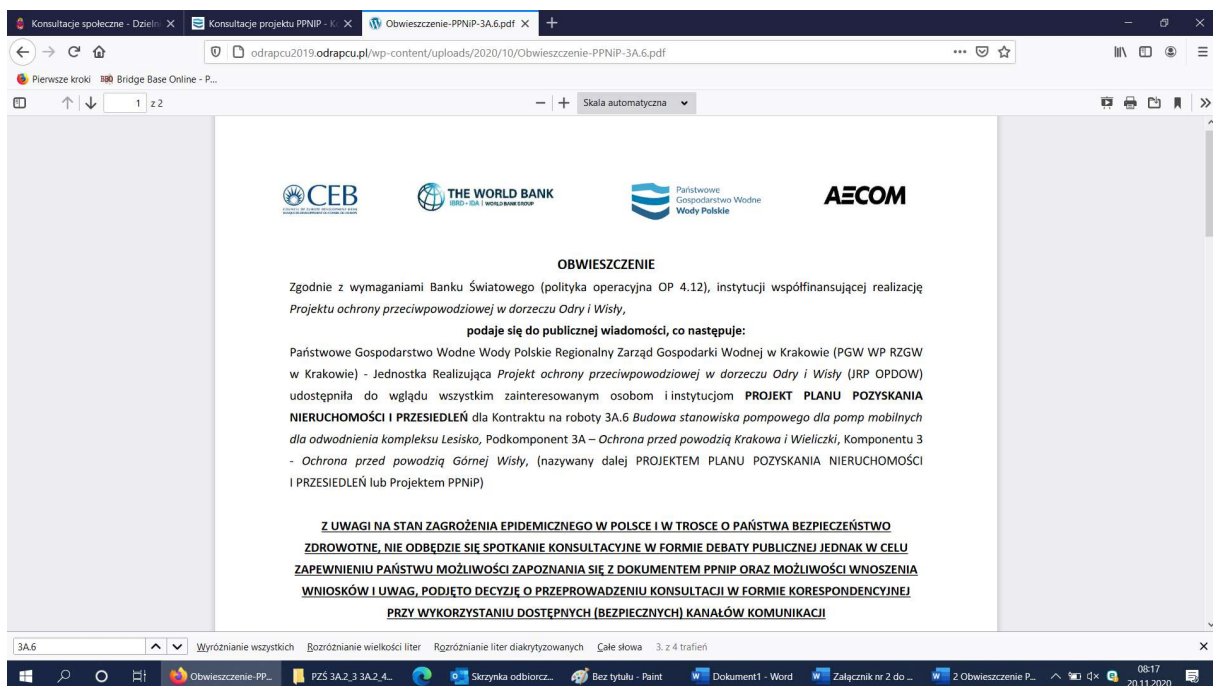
Konsultacje społeczne - Dzieln ×
Konsultacje projektu PPNIP - K ×
Obwieszczenie-PPNiP-3A.6.pdf ×
+

odrapcu2019.odrapcu.pl/wp-content/uploads/2020/10/Obwieszczenie-PPNiP-3A.6.pdf

Pierwsze kroki
Bridge Base Online - P...

1 z 2

Skala automatyczna

CEB

THE WORLD BANK
IBRD • IDA | WORLD BANK GROUP

Państwowe Gospodarstwo Wodne Wody Polskie

AECOM

OBWIESZCZENIE

Zgodnie z wymaganiami Banku Światowego (polityka operacyjna OP 4.12), instytucji współfinansującej realizację *Projektu ochrony przeciwpowodziowej w dorzeczu Odry i Wisły*,

**podaje się do publicznej wiadomości, co następuje:**

Państwowe Gospodarstwo Wodne Wody Polskie Regionalny Zarząd Gospodarki Wodnej w Krakowie (PGW WP RZGW w Krakowie) - Jednostka Realizująca *Projekt ochrony przeciwpowodziowej w dorzeczu Odry i Wisły* (JRP OPDOW) udostępniła do wglądu wszystkim zainteresowanym osobom i instytucjom **PROJEKT PLANU POZYSKANIA NIERUCHOMOŚCI I PRZESIEDLEŃ** dla Kontraktu na roboty 3A.6 *Budowa stanowiska pompowego dla pomp mobilnych dla odwodnienia kompleksu Lesisko,* Podkomponent 3A – *Ochrona przed powodzią Krakowa i Wieliczki*, Komponentu 3 - *Ochrona przed powodzią Górnej Wisły*, (nazywany dalej PROJEKTEM PLANU POZYSKANIA NIERUCHOMOŚCI I PRZESIEDLEŃ lub Projektem PPNiP)

Z UWAGI NA STAN ZAGROŻENIA EPIDEMICZNEGO W POLSCE I W TROSCE O PAŃSTWA BEZPIECZEŃSTWO ZDROWOTNE, NIE ODBĘDZIE SIĘ SPOTKANIE KONSULTACYJNE W FORMIE DEBATY PUBLICZNEJ JEDNAK W CELU ZAPEWNIENIU PAŃSTWU MOŻLIWOŚCI ZAPOZNANIA SIĘ Z DOKUMENTEM PPNIP ORAZ MOŻLIWOŚCI WNOSZENIA WNIOSKÓW I UWAG, PODJĘTO DECYZJĘ O PRZEPROWADZENIU KONSULTACJI W FORMIE KORESPONDENCYJNEJ PRZY WYKORZYSTANIU DOSTĘPNYCH (BEZPIECZNYCH) KANAŁÓW KOMUNIKACJI

3A.6
Wyróżnianie wszystkich Rozróżnianie wielkości liter Rozróżnianie liter diakrytyzowanych Całe słowa 3. z 4 trafień

Obwieszczenie-PP...
PZŚ 3A.2_3 3A.2_4...
Skrzynka odbiorcz...
Bez tytułu - Paint
Dokument1 - Word
Załącznik nr 2 do ...
2 Obwieszczenie P...
08:17
20.11.2020